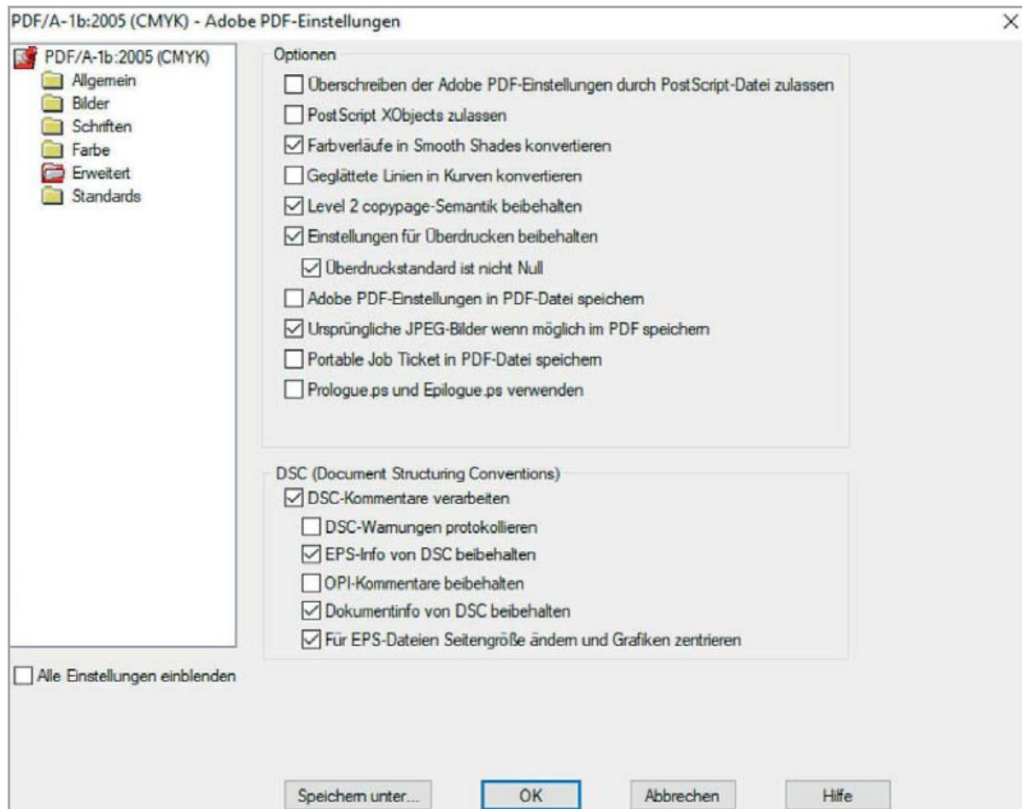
PDF/A-1b:2005 (CMYK) - Adobe PDF-Einstellungen

×

PDF/A-1b:2005 (CMYK)
Allgemein
Bilder
Schriften
Farbe
Erweitert
Standards

Optionen

☐ Überschreiben der Adobe PDF-Einstellungen durch PostScript-Datei zulassen
☐ PostScript XObjects zulassen
☑ Farbverläufe in Smooth Shades konvertieren
☐ Geglättete Linien in Kurven konvertieren
☑ Level 2 copypage-Semantik beibehalten
☑ Einstellungen für Überdrucken beibehalten
☑ Überdruckstandard ist nicht Null
☐ Adobe PDF-Einstellungen in PDF-Datei speichern
☑ Ursprüngliche JPEG-Bilder wenn möglich im PDF speichern
☐ Portable Job Ticket in PDF-Datei speichern
☐ Prologue.ps und Epilogue.ps verwenden

DSC (Document Structuring Conventions)

☑ DSC-Kommentare verarbeiten
☐ DSC-Warnungen protokollieren
☑ EPS-Info von DSC beibehalten
☐ OPI-Kommentare beibehalten
☑ Dokumentinfo von DSC beibehalten
☑ Für EPS-Dateien Seitengröße ändern und Grafiken zentrieren

☐ Alle Einstellungen einblenden

Speichern unter... | OK | Abbrechen | Hilfe